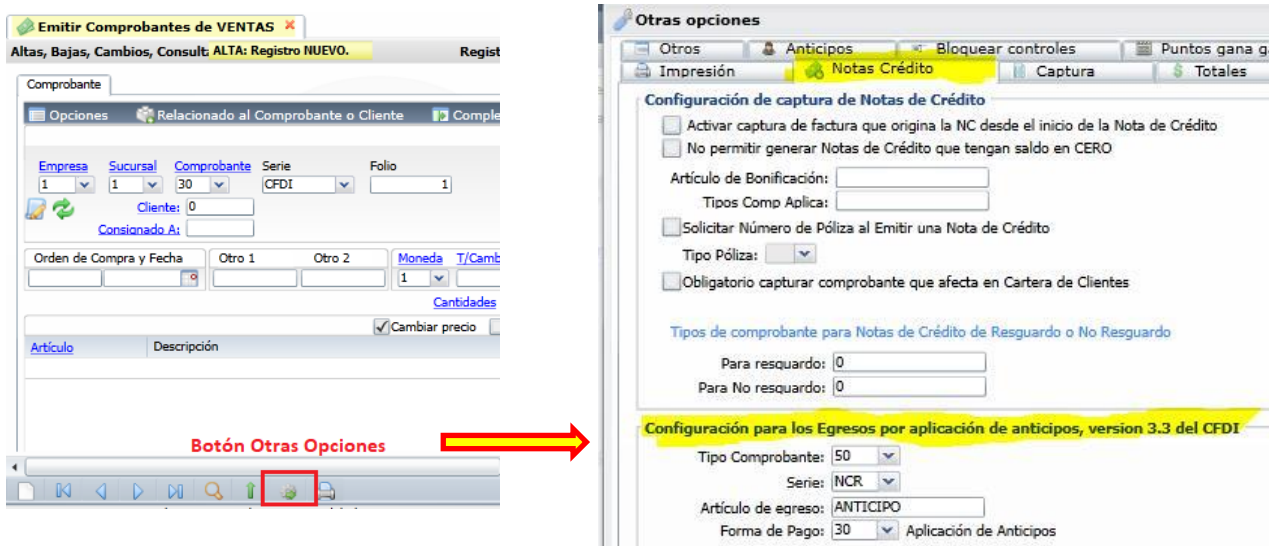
Emitir Comprobantes de VENTAS ×

Altas, Bajas, Cambios, Consult: ALTA: Registro NUEVO. Regist

Comprobante

Opciones Relacionado al Comprobante o Cliente Comple

Empresa Sucursal Comprobante Serie Folio
1 1 30 CFDI 1

Cliente: 0

Consignado A:

Orden de Compra y Fecha Otro 1 Otro 2 Moneda T/Camb
1

Cantidades

Cambiar precio

Artículo Descripción

Botón Otras Opciones

Otras opciones

Otros Anticipos Bloquear controles Puntos gana ga
Impresión Notas Crédito Captura Totales

Configuración de captura de Notas de Crédito

Activar captura de factura que origina la NC desde el inicio de la Nota de Crédito

No permitir generar Notas de Crédito que tengan saldo en CERO

Artículo de Bonificación:

Tipos Comp Aplica:

Solicitar Número de Póliza al Emitir una Nota de Crédito

Tipo Póliza:

Obligatorio capturar comprobante que afecta en Cartera de Clientes

Tipos de comprobante para Notas de Crédito de Resguardo o No Resguardo

Para resguardo: 0

Para No resguardo: 0

Configuración para los Egresos por aplicación de anticipos, version 3.3 del CFDI

Tipo Comprobante: 50

Serie: NCR

Artículo de egreso: ANTICIPO

Forma de Pago: 30 Aplicación de Anticipos